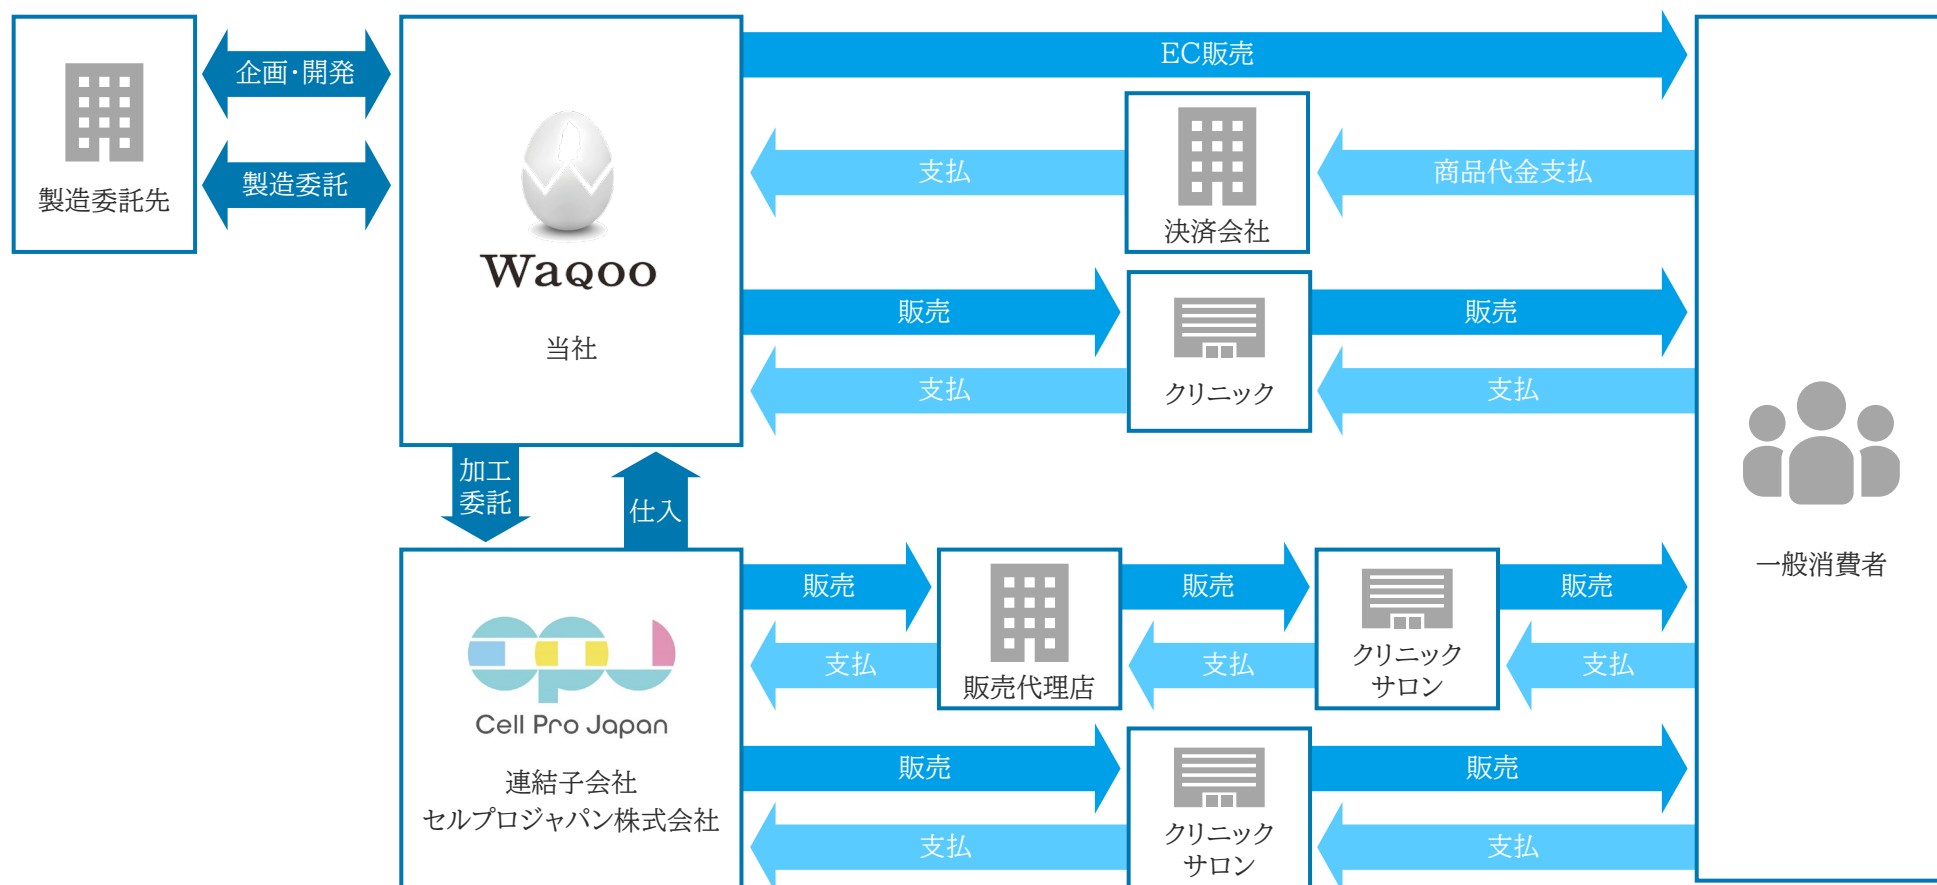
製造委託先

企画・開発

製造委託

Waqoo

当社

EC販売

支払

決済会社

商品代金支払

販売

クリニック

販売

支払

支払

加工委託

仕入

Cell Pro Japan

連結子会社
セルプロジャパン株式会社

販売

販売代理店

販売

クリニック
サロン

販売

支払

支払

支払

販売

クリニック
サロン

販売

支払

支払

一般消費者